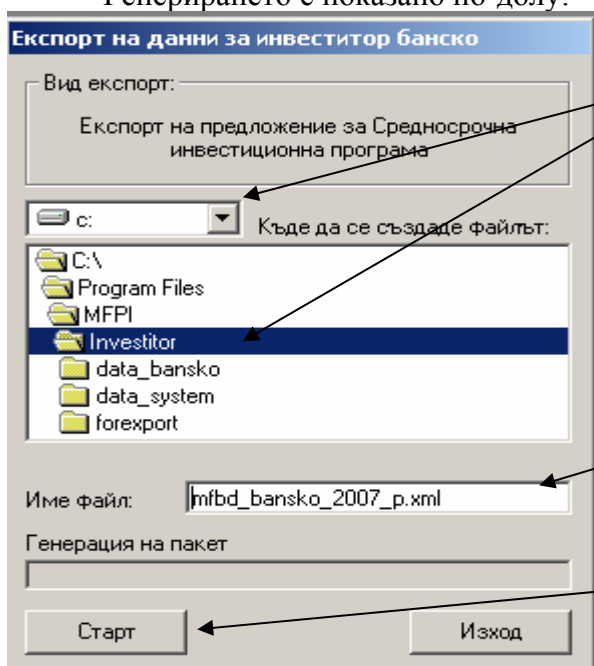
Генерирането е показано по-долу.

Експорт на данни за инвеститор банско

Вид експорт:

Експорт на предложение за Средносрочна инвестиционна програма

c:

Къде да се създаде файлът:

C:\
Program Files
MFPI
Investitor
data_bansko
data_system
forexport

Име файл: mfbd_bansko_2007_p.xml

Генерация на пакет

Старт

Изход